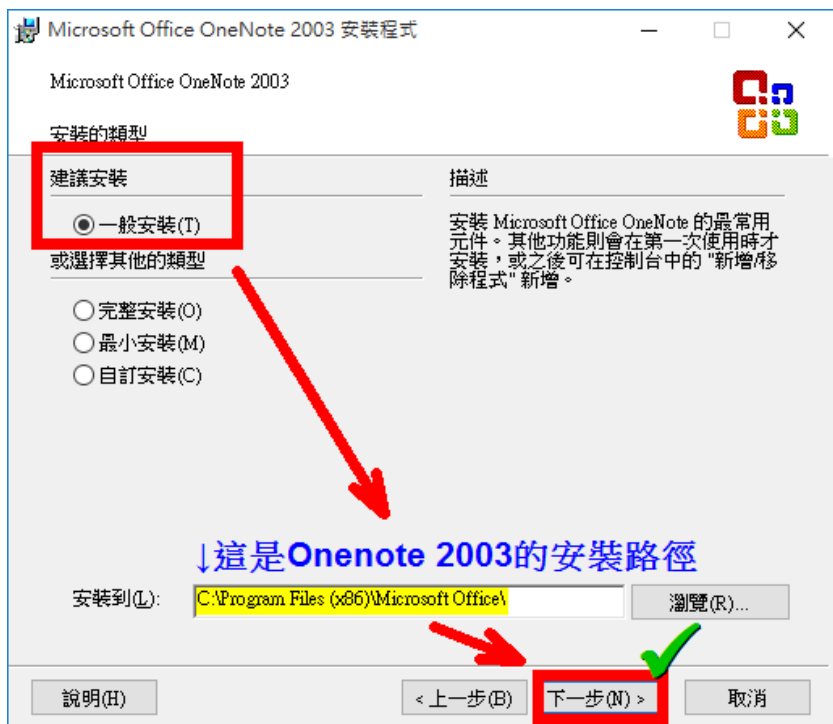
Microsoft Office OneNote 2003 安裝程式

Microsoft Office OneNote 2003

安裝的類型

建議安裝

一般安裝(T)

或選擇其他的類型

完整安裝(O)

最小安裝(M)

自訂安裝(C)

描述

安裝 Microsoft Office OneNote 的最常用元件。其他功能則會在第一次使用時才安裝，或之後可在控制台中的 "新增/移除程式" 新增。

↓這是Onenote 2003的安裝路徑

安裝到(L): C:\Program Files (x86)\Microsoft Office\

瀏覽(R)...

說明(H)

< 上一步(B)

下一步(N) >

取消